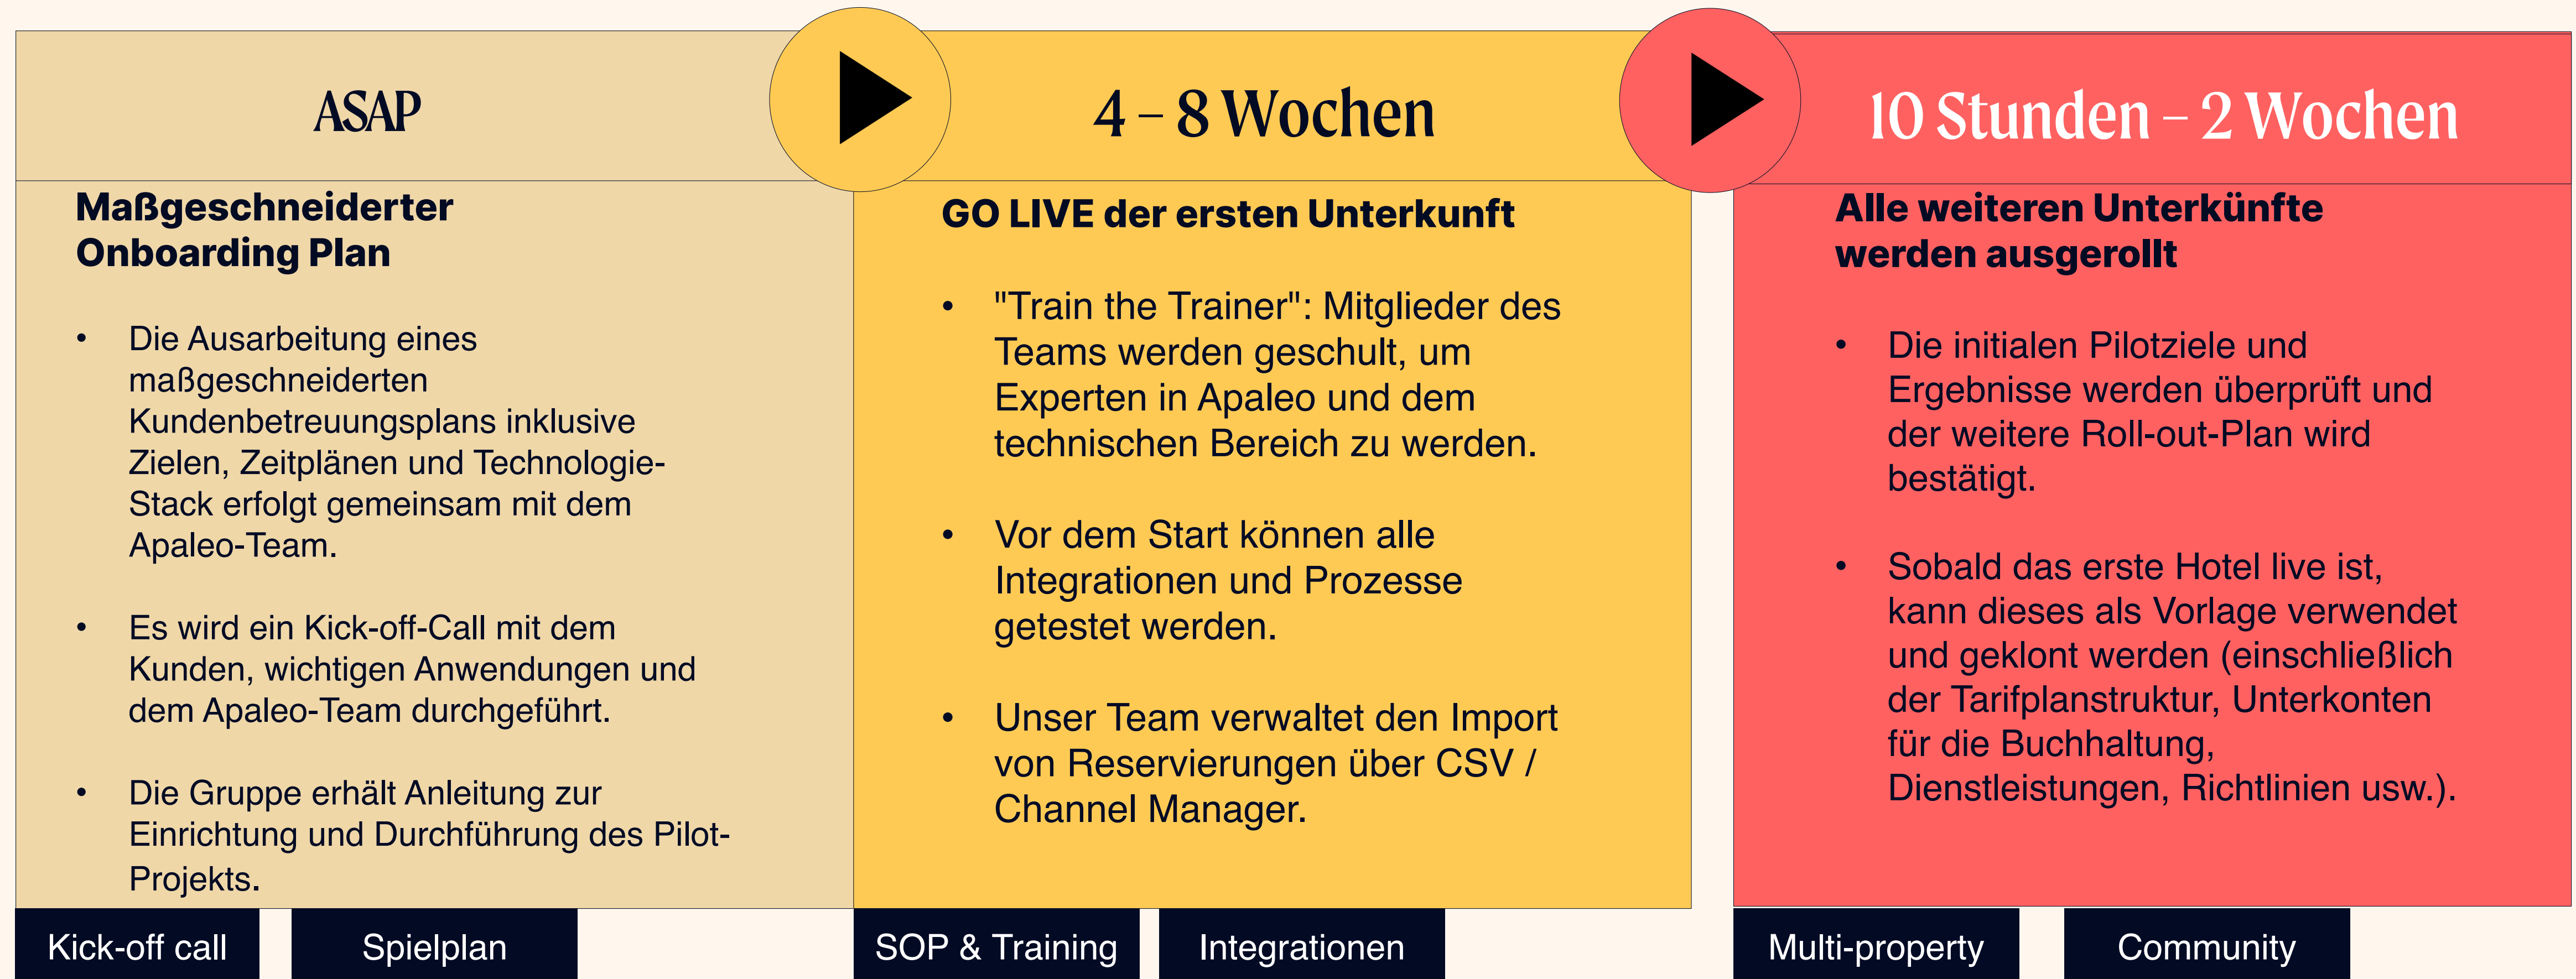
ASAP

4 – 8 Wochen

10 Stunden – 2 Wochen

Maßgeschneiderter Onboarding Plan

- Die Ausarbeitung eines maßgeschneiderten Kundenbetreuungsplans inklusive Zielen, Zeitplänen und Technologie-Stack erfolgt gemeinsam mit dem Apaleo-Team.
- Es wird ein Kick-off-Call mit dem Kunden, wichtigen Anwendungen und dem Apaleo-Team durchgeführt.
- Die Gruppe erhält Anleitung zur Einrichtung und Durchführung des Pilot-Projekts.

GO LIVE der ersten Unterkunft

- "Train the Trainer": Mitglieder des Teams werden geschult, um Experten in Apaleo und dem technischen Bereich zu werden.
- Vor dem Start können alle Integrationen und Prozesse getestet werden.
- Unser Team verwaltet den Import von Reservierungen über CSV / Channel Manager.

Alle weiteren Unterkünfte werden ausgerollt

- Die initialen Pilotziele und Ergebnisse werden überprüft und der weitere Roll-out-Plan wird bestätigt.
- Sobald das erste Hotel live ist, kann dieses als Vorlage verwendet und geklont werden (einschließlich der Tarifplanstruktur, Unterkonten für die Buchhaltung, Dienstleistungen, Richtlinien usw.).

Kick-off call
Spielplan
SOP & Training
Integrationen
Multi-property
Community